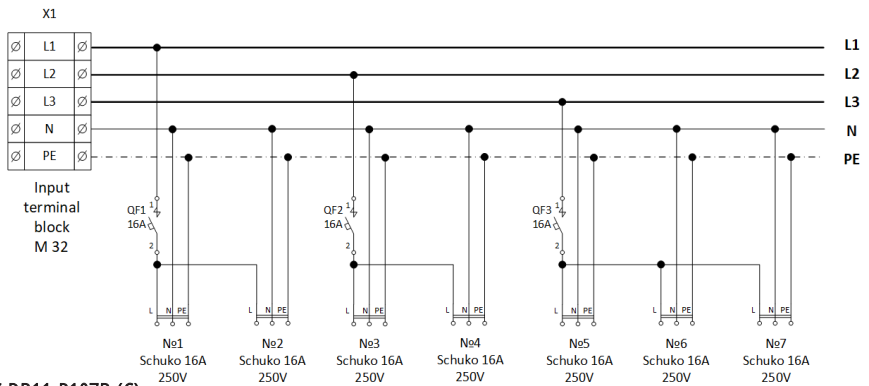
X1

| Ø | L1 | Ø |
|---|---|---|
| Ø | L2 | Ø |
| Ø | L3 | Ø |
| Ø | N | Ø |
| Ø | PE | Ø |

Input terminal block M 32

L1
L2
L3
N
PE

QF1 1 16A 2
QF2 1 16A 2
QF3 1 16A 2

L N PE
L N PE
L N PE
L N PE
L N PE
L N PE
L N PE

№1 Schuko 16A 250V
№2 Schuko 16A 250V
№3 Schuko 16A 250V
№4 Schuko 16A 250V
№5 Schuko 16A 250V
№6 Schuko 16A 250V
№7 Schuko 16A 250V

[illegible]